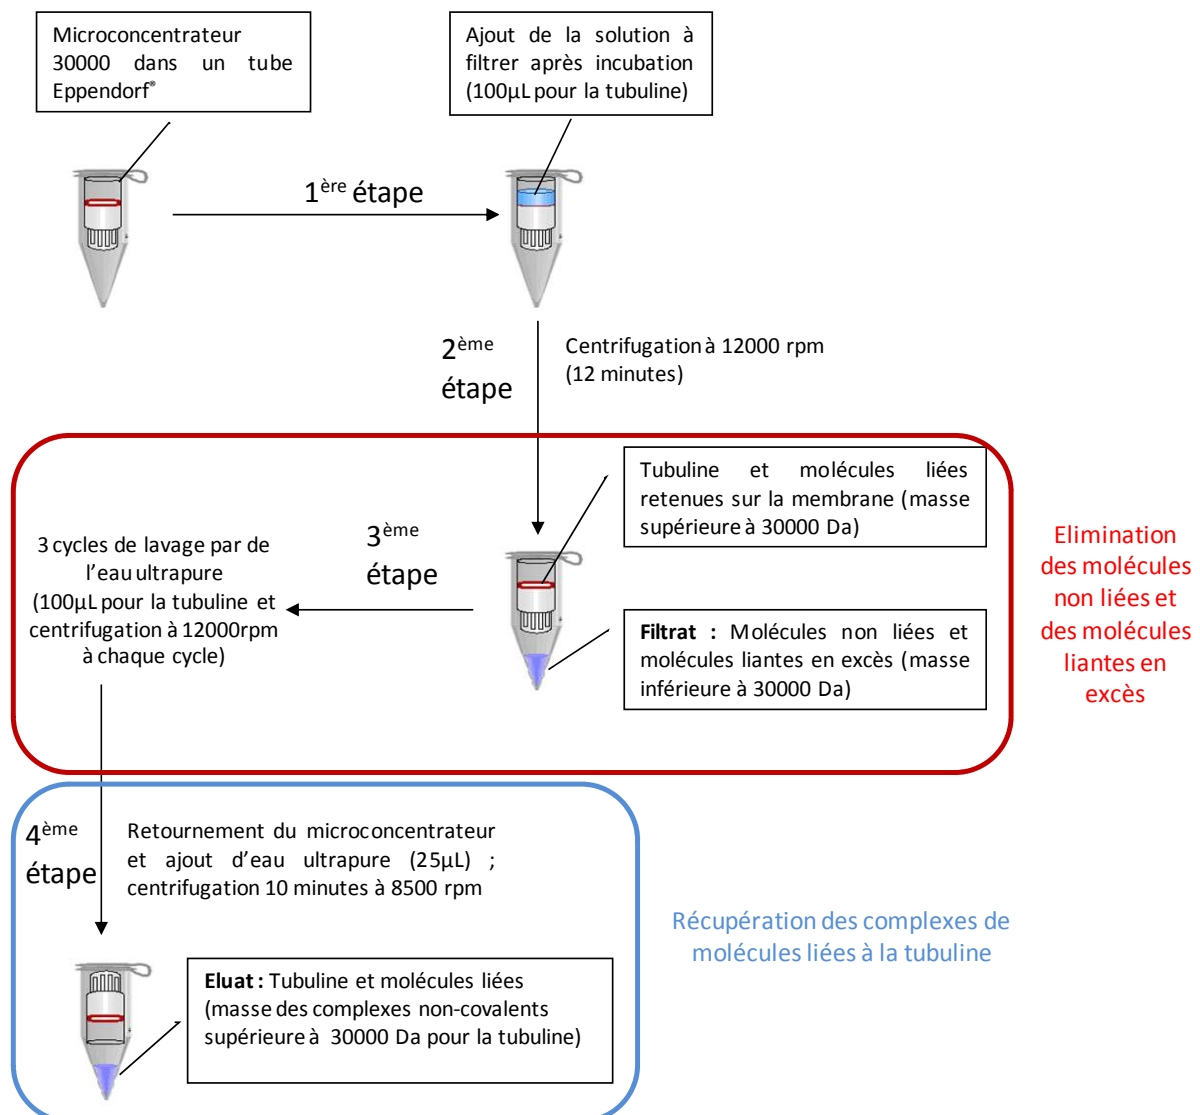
Microconcentrateur 30000 dans un tube Eppendorf®

Ajout de la solution à filtrer après incubation (100µL pour la tubuline)

1$^{ère}$ étape

2$^{ème}$ étape

Centrifugation à 12000 rpm (12 minutes)

Tubuline et molécules liées retenues sur la membrane (masse supérieure à 30000 Da)

3$^{ème}$ étape

3 cycles de lavage par de l'eau ultrapure (100µL pour la tubuline et centrifugation à 12000rpm à chaque cycle)

**Filtrat :** Molécules non liées et molécules liantes en excès (masse inférieure à 30000 Da)

Elimination des molécules non liées et des molécules liantes en excès

4$^{ème}$ étape

Retournement du microconcentrateur et ajout d'eau ultrapure (25µL) ; centrifugation 10 minutes à 8500 rpm

Récupération des complexes de molécules liées à la tubuline

**Eluat :** Tubuline et molécules liées (masse des complexes non-covalents supérieure à 30000 Da pour la tubuline)